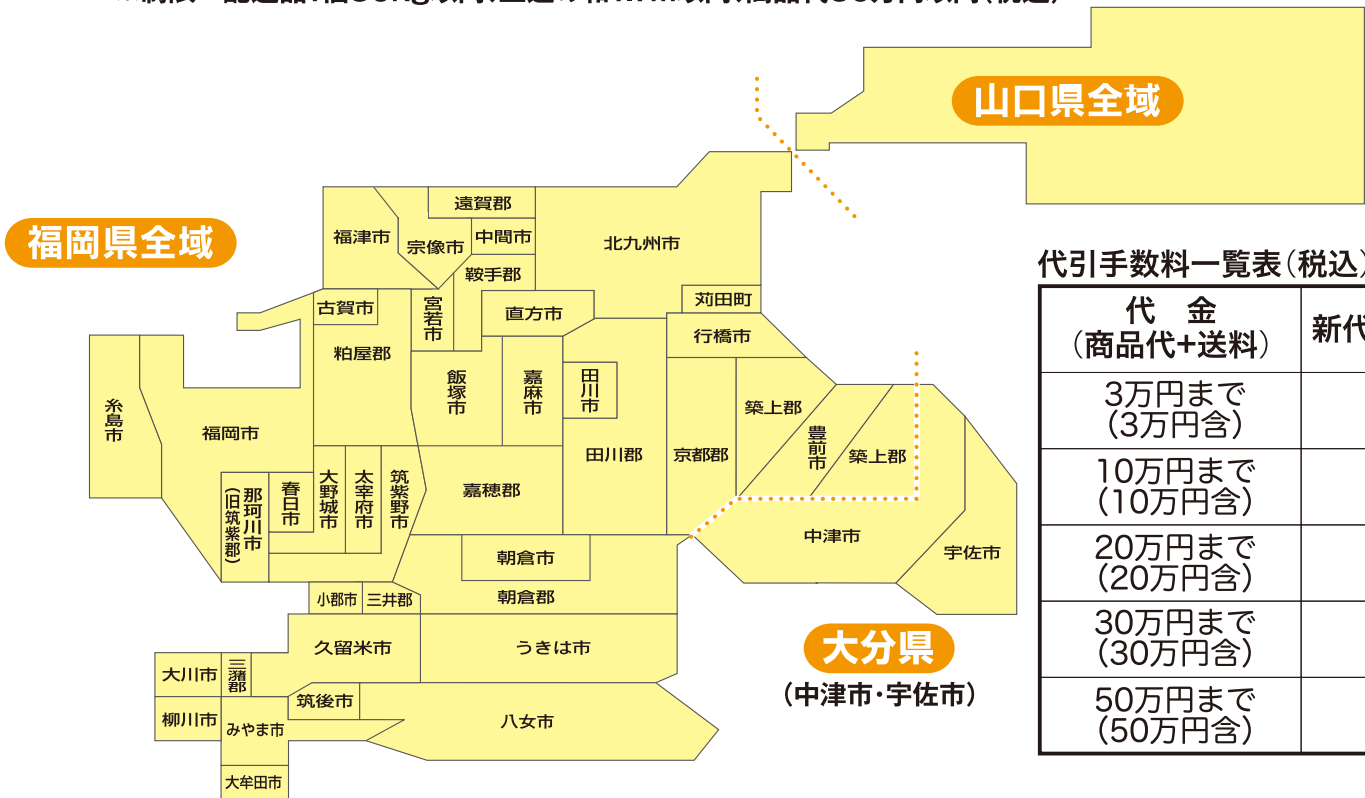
山口県全域

福岡県全域

遠賀郡
福津市
宗像市
中間市
北九州市
鞍手郡
古賀市
宮若市
直方市
苅田町
行橋市
粕屋郡
糸島市
福岡市
飯塚市
嘉麻市
田川市
築上郡
豊前市
築上郡
田川郡
京都郡
那珂川市（旧筑紫郡）
春日市
大野城市
太宰府市
筑紫野市
嘉穂郡
中津市
宇佐市
朝倉市
小郡市
三井郡
朝倉郡
久留米市
うきは市
大川市
三潴郡
柳川市
みやま市
筑後市
八女市
大牟田市

大分県
（中津市・宇佐市）

代引手数料一覧表（税込）

| 代　金（商品代+送料） | 新代 |
|---|---|
| 3万円まで（3万円含） | |
| 10万円まで（10万円含） | |
| 20万円まで（20万円含） | |
| 30万円まで（30万円含） | |
| 50万円まで（50万円含） | |